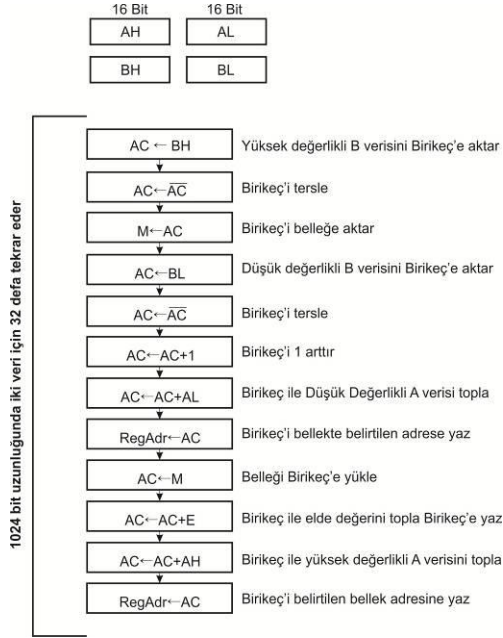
16 Bit
AH

16 Bit
AL

BH

BL

1024 bit uzunluğunda iki veri için 32 defa tekrar eder

$AC \leftarrow BH$ Yüksek değerlikli B verisini Birikeç'e aktar

$AC \leftarrow \overline{AC}$ Birikeç'i tersle

$M \leftarrow AC$ Birikeç'i belleğe aktar

$AC \leftarrow BL$ Düşük değerlikli B verisini Birikeç'e aktar

$AC \leftarrow \overline{AC}$ Birikeç'i tersle

$AC \leftarrow AC+1$ Birikeç'i 1 arttır

$AC \leftarrow AC+AL$ Birikeç ile Düşük Değerlikli A verisi topla

$RegAdr \leftarrow AC$ Birikeç'i bellekte belirtilen adrese yaz

$AC \leftarrow M$ Belleği Birikeç'e yükle

$AC \leftarrow AC+E$ Birikeç ile elde değerini topla Birikeç'e yaz

$AC \leftarrow AC+AH$ Birikeç ile yüksek değerlikli A verisini topla

$RegAdr \leftarrow AC$ Birikeç'i belirtilen bellek adresine yaz